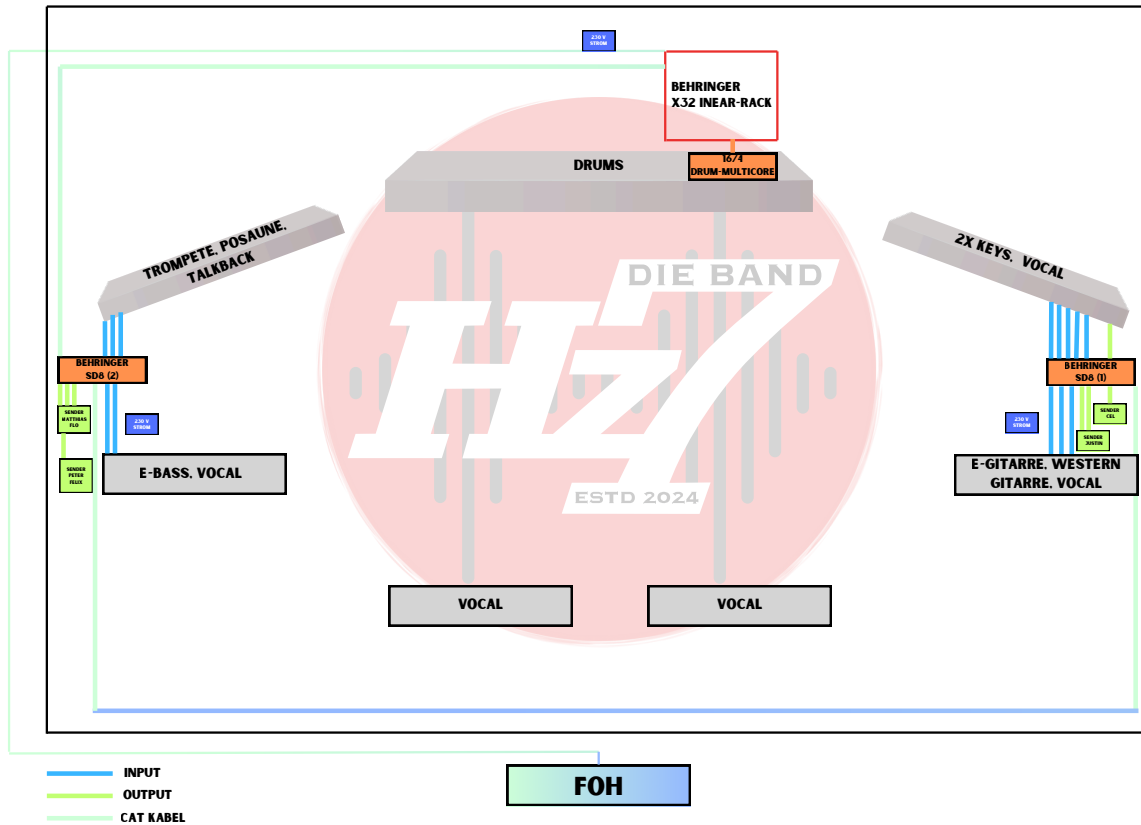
230 V
STROM

BEHRINGER
X32 INEAR-RACK

DRUMS

16/4
DRUM-MULTICORE

TROMPETE, POSAUNE, TALKBACK

2X KEYS, VOCAL

DIE BAND

HZ7

ESTD 2024

BEHRINGER
SD8 (2)

SENDER
MATTHIAS
FLO

230 V
STROM

SENDER
PETER
FELIX

E-BASS, VOCAL

BEHRINGER
SD8 (1)

230 V
STROM

SENDER
CEL

SENDER
JUSTIN

E-GITARRE, WESTERN GITARRE, VOCAL

VOCAL

VOCAL

INPUT

OUTPUT

CAT KABEL

FOH